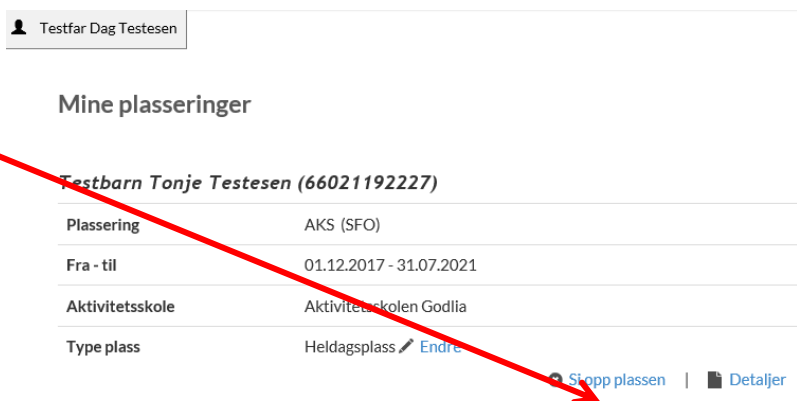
Testfar Dag Testesen

Mine plasseringer

Testbarn Tonje Testesen (66021192227)

| Plassering | AKS (SFO) |
|---|---|
| Fra - til | 01.12.2017 - 31.07.2021 |
| Aktivitetsskole | Aktivitetsskolen Godlia |
| Type plass | Heldagsplass Endre |

Si opp plassen | Detaljer